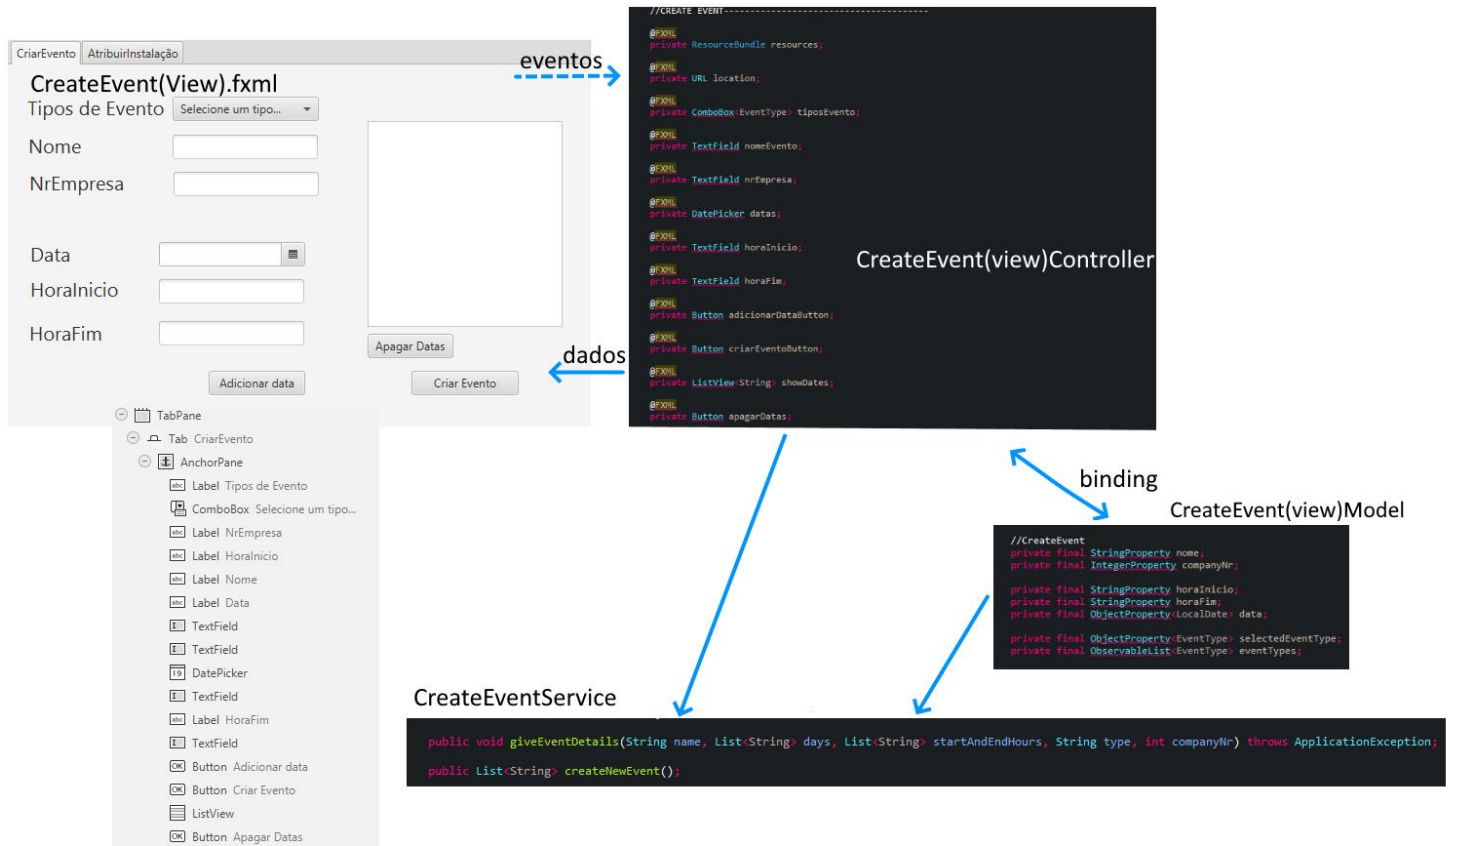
CriarEvento AtribuirInstalação

CreateEvent(View).fxml

Tipos de Evento Selecione um tipo...

Nome

NrEmpresa

Data

HoraInicio

HoraFim

Apagar Datas

Adicionar data

Criar Evento

eventos

dados

//CREATE EVENT---------------------------------------

@FXML
private ResourceBundle resources;

@FXML
private URL location;

@FXML
private ComboBox<EventType> tiposEvento;

@FXML
private TextField nomeEvento;

@FXML
private TextField nrEmpresa;

@FXML
private DatePicker datas;

@FXML
private TextField horaInicio;

@FXML
private TextField horaFim;

@FXML
private Button adicionarDataButton;

@FXML
private Button criarEventoButton;

@FXML
private ListView<String> showDates;

@FXML
private Button apagarDatas;

CreateEvent(view)Controller

TabPane
Tab CriarEvento
AnchorPane
Label Tipos de Evento
ComboBox Selecione um tipo...
Label NrEmpresa
Label HoraInicio
Label Nome
Label Data
TextField
TextField
DatePicker
TextField
Label HoraFim
TextField
Button Adicionar data
Button Criar Evento
ListView
Button Apagar Datas

binding

CreateEvent(view)Model

//CreateEvent
private final StringProperty nome;
private final IntegerProperty companyNr;

private final StringProperty horaInicio;
private final StringProperty horaFim;
private final ObjectProperty<LocalDate> data;

private final ObjectProperty<EventType> selectedEventType;
private final ObservableList<EventType> eventTypes;

CreateEventService

public void giveEventDetails(String name, List<String> days, List<String> startAndEndHours, String type, int companyNr) throws ApplicationException;

public List<String> createNewEvent();